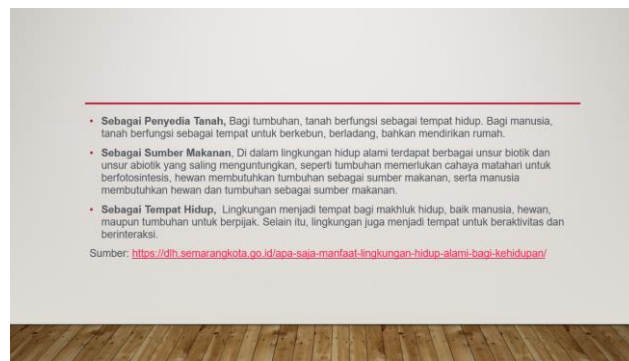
• **Sebagai Penyedia Tanah,** Bagi tumbuhan, tanah berfungsi sebagai tempat hidup. Bagi manusia, tanah berfungsi sebagai tempat untuk berkebun, berladang, bahkan mendirikan rumah.

• **Sebagai Sumber Makanan**, Di dalam lingkungan hidup alami terdapat berbagai unsur biotik dan unsur abiotik yang saling menguntungkan, seperti tumbuhan memerlukan cahaya matahari untuk berfotosintesis, hewan membutuhkan tumbuhan sebagai sumber makanan, serta manusia membutuhkan hewan dan tumbuhan sebagai sumber makanan.

• **Sebagai Tempat Hidup**, Lingkungan menjadi tempat bagi makhluk hidup, baik manusia, hewan, maupun tumbuhan untuk berpijak. Selain itu, lingkungan juga menjadi tempat untuk beraktivitas dan berinteraksi.

Sumber: https://dlh.semarangkota.go.id/apa-saja-manfaat-lingkungan-hidup-alami-bagi-kehidupan/